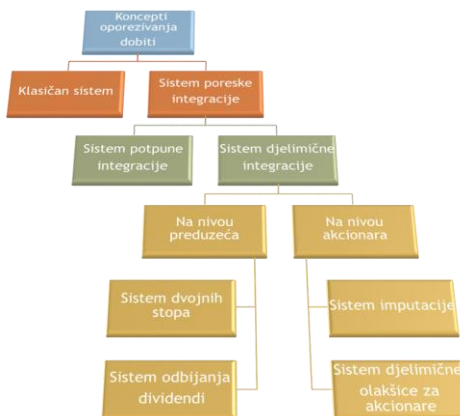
Koncepti oporezivanja dobiti

Klasičan sistem

Sistem poreske integracije

Sistem potpune integracije

Sistem djelimične integracije

Na nivou preduzeća

Na nivou akcionara

Sistem dvojnih stopa

Sistem odbijanja dividendi

Sistem imputacije

Sistem djelimične olakšice za akcionare